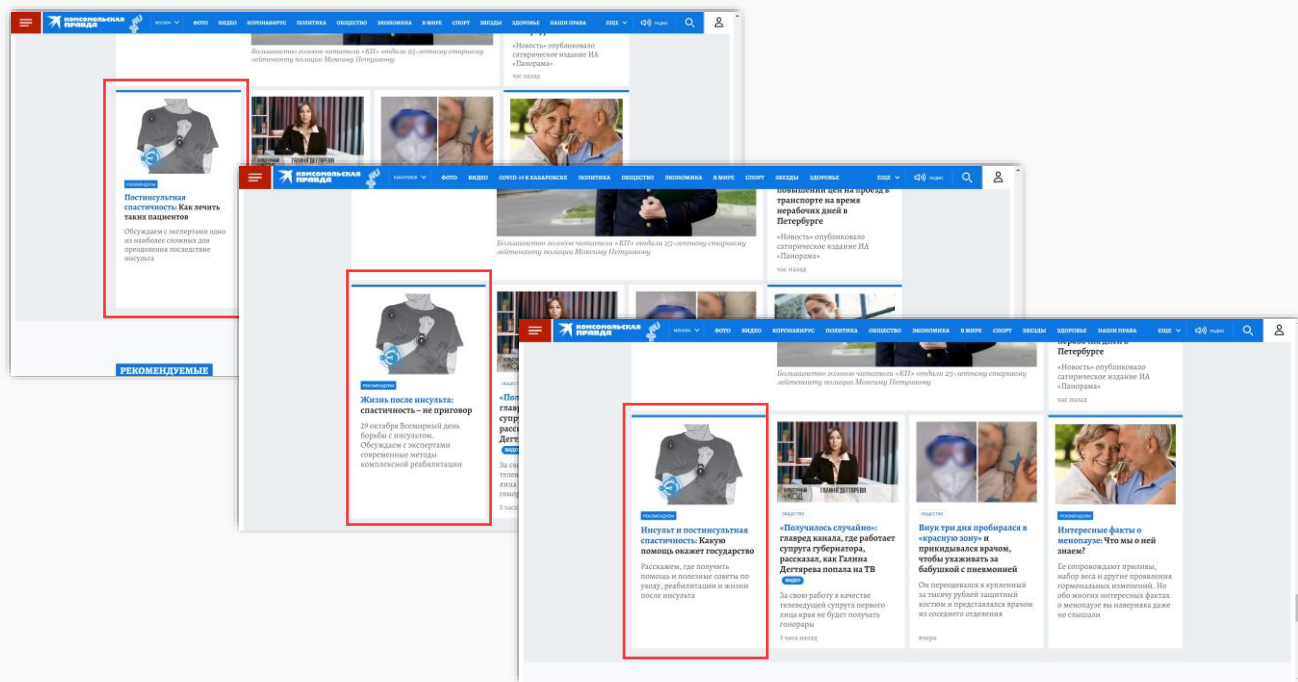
КОМСОМОЛЬСКАЯ ПРАВДА МОСКВА ФОТО ВИДЕО КОРОНАВИРУС ПОЛИТИКА ОБЩЕСТВО ЭКОНОМИКА В МИРЕ СПОРТ ЗВЕЗДЫ ЗДОРОВЬЕ НАШИ ПРАВА ЕЩЕ Радио

Большинство голосов читатели «КП» отдали 25-летнему старшему лейтенанту полиции Максиму Петрушову

«Новость» опубликовало сатирическое издание ИА «Панорама»

час назад

РЕКОМЕНДУЕМ

Постинсультная спастичность: Как лечить таких пациентов

Обсуждаем с экспертами одно из наиболее сложных для преодоления последствие инсульта

РЕКОМЕНДУЕМЫЕ

КОМСОМОЛЬСКАЯ ПРАВДА ХАБАРОВСК ФОТО ВИДЕО COVID-19 В ХАБАРОВСКЕ ПОЛИТИКА ОБЩЕСТВО ЭКОНОМИКА В МИРЕ СПОРТ ЗВЕЗДЫ ЗДОРОВЬЕ ЕЩЕ Радио

повышении цен на проезд в транспорте на время нерабочих дней в Петербурге

Большинство голосов читатели «КП» отдали 25-летнему старшему лейтенанту полиции Максиму Петрушову

«Новость» опубликовало сатирическое издание ИА «Панорама»

час назад

РЕКОМЕНДУЕМ

Жизнь после инсульта: спастичность – не приговор

29 октября Всемирный день борьбы с инсультом. Обсуждаем с экспертами современные методы комплексной реабилитации

ОБЩЕСТВО

«Пол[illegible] главр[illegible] супр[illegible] расс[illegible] Дегт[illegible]

ВИДЕО

За сво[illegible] телев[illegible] лица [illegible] гонор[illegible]

3 часа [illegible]

КОМСОМОЛЬСКАЯ ПРАВДА МОСКВА ФОТО ВИДЕО КОРОНАВИРУС ПОЛИТИКА ОБЩЕСТВО ЭКОНОМИКА В МИРЕ СПОРТ ЗВЕЗДЫ ЗДОРОВЬЕ НАШИ ПРАВА ЕЩЕ Радио

Петербурге

Большинство голосов читатели «КП» отдали 25-летнему старшему лейтенанту полиции Максиму Петрушову

«Новость» опубликовало сатирическое издание ИА «Панорама»

час назад

РЕКОМЕНДУЕМ

Инсульт и постинсультная спастичность: Какую помощь окажет государство

Расскажем, где получить помощь и полезные советы по уходу, реабилитации и жизни после инсульта

ОБЩЕСТВО

«Получилось случайно»: главред канала, где работает супруга губернатора, рассказал, как Галина Дегтярева попала на ТВ

ВИДЕО

За свою работу в качестве телеведущей супруга первого лица края не будет получать гонорары

3 часа назад

ОБЩЕСТВО

Внук три дня пробирался в «красную зону» и прикидывался врачом, чтобы ухаживать за бабушкой с пневмонией

Он переодевался в купленный за тысячу рублей защитный костюм и представлялся врачом из соседнего отделения

вчера

РЕКОМЕНДУЕМ

Интересные факты о менопаузе: Что мы о ней знаем?

Ее сопровождают приливы, набор веса и другие проявления гормональных изменений. Но обо многих интересных фактах о менопаузе вы наверняка даже не слышали